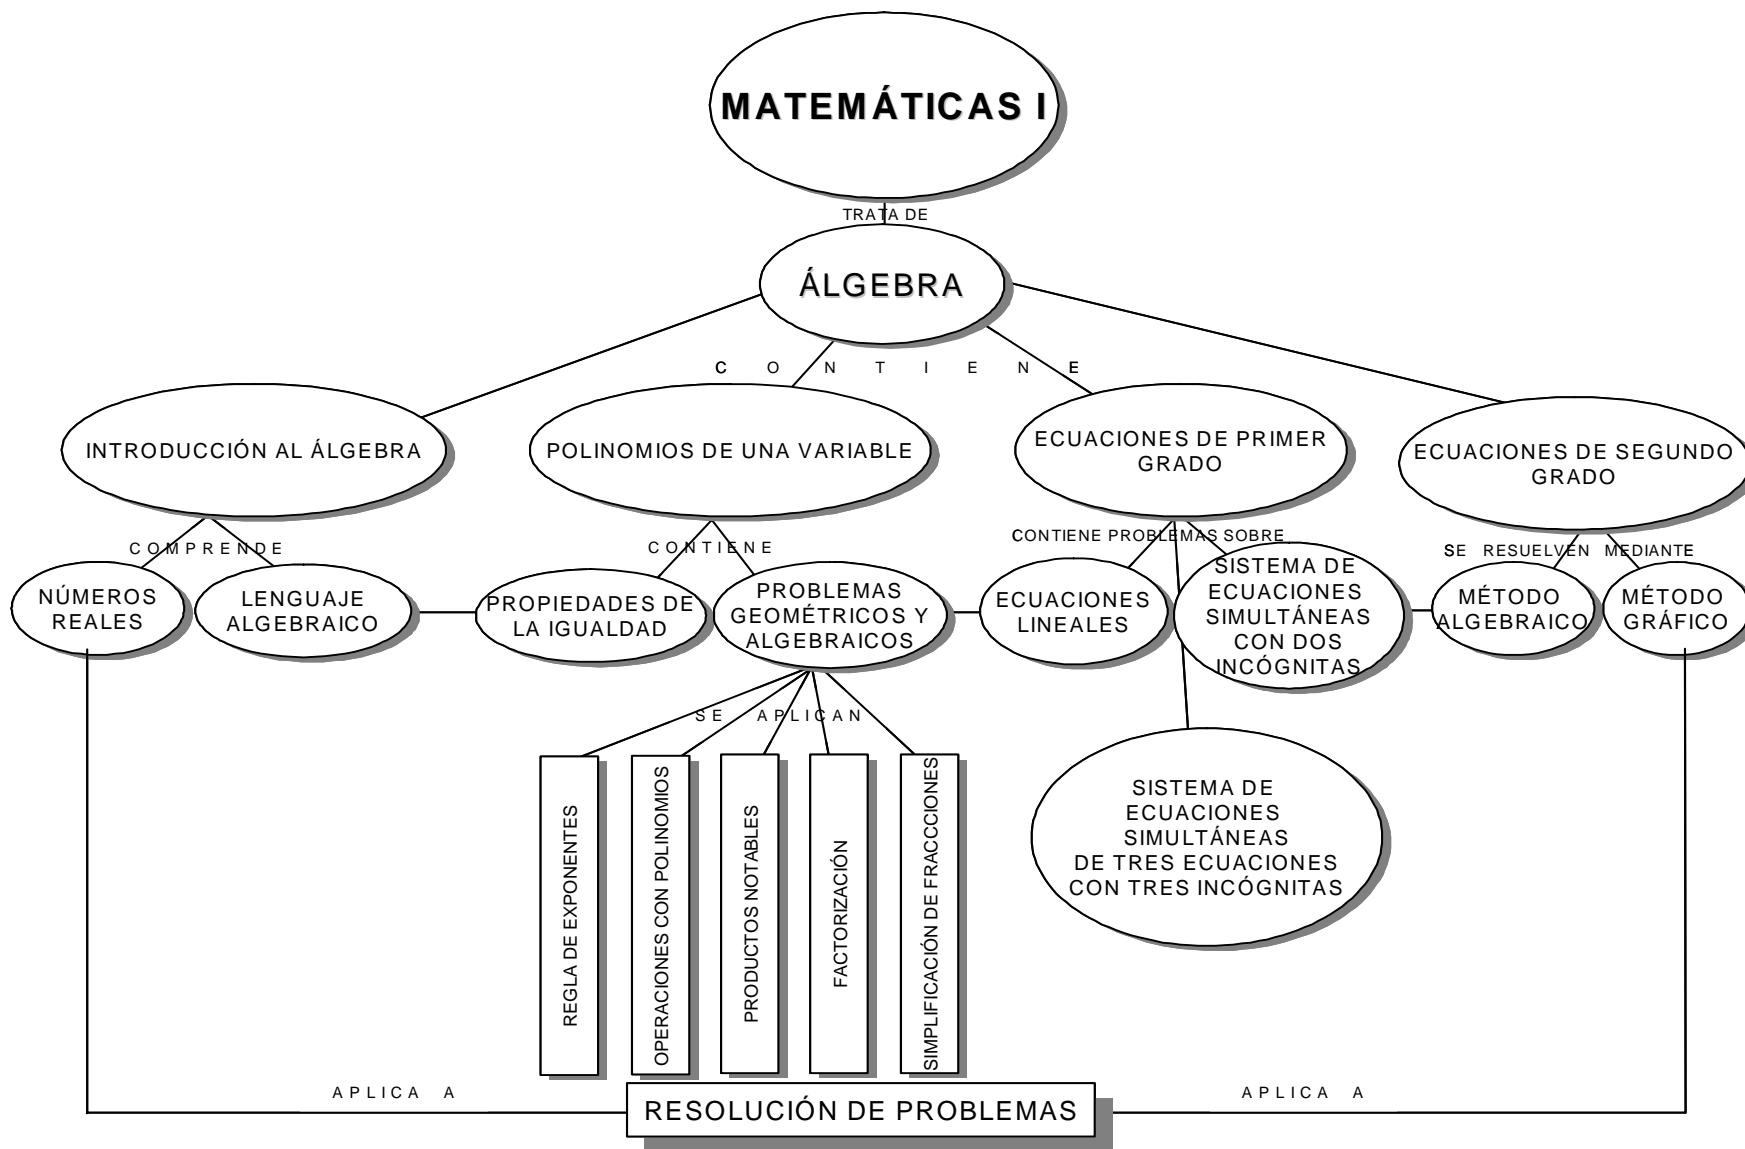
MATEMÁTICAS I

TRATA DE

ÁLGEBRA

C O N T I E N E

INTRODUCCIÓN AL ÁLGEBRA

POLINOMIOS DE UNA VARIABLE

ECUACIONES DE PRIMER GRADO

ECUACIONES DE SEGUNDO GRADO

COMPRENDE

NÚMEROS REALES

LENGUAJE ALGEBRAICO

CONTIENE

PROPIEDADES DE LA IGUALDAD

PROBLEMAS GEOMÉTRICOS Y ALGEBRAICOS

CONTIENE PROBLEMAS SOBRE

ECUACIONES LINEALES

SISTEMA DE ECUACIONES SIMULTÁNEAS CON DOS INCÓGNITAS

SE RESUELVEN MEDIANTE

MÉTODO ALGEBRAICO

MÉTODO GRÁFICO

SE APLICAN

REGLA DE EXPONENTES

OPERACIONES CON POLINOMIOS

PRODUCTOS NOTABLES

FACTORIZACIÓN

SIMPLIFICACIÓN DE FRACCIONES

SISTEMA DE ECUACIONES SIMULTÁNEAS DE TRES ECUACIONES CON TRES INCÓGNITAS

APLICA A

RESOLUCIÓN DE PROBLEMAS

APLICA A